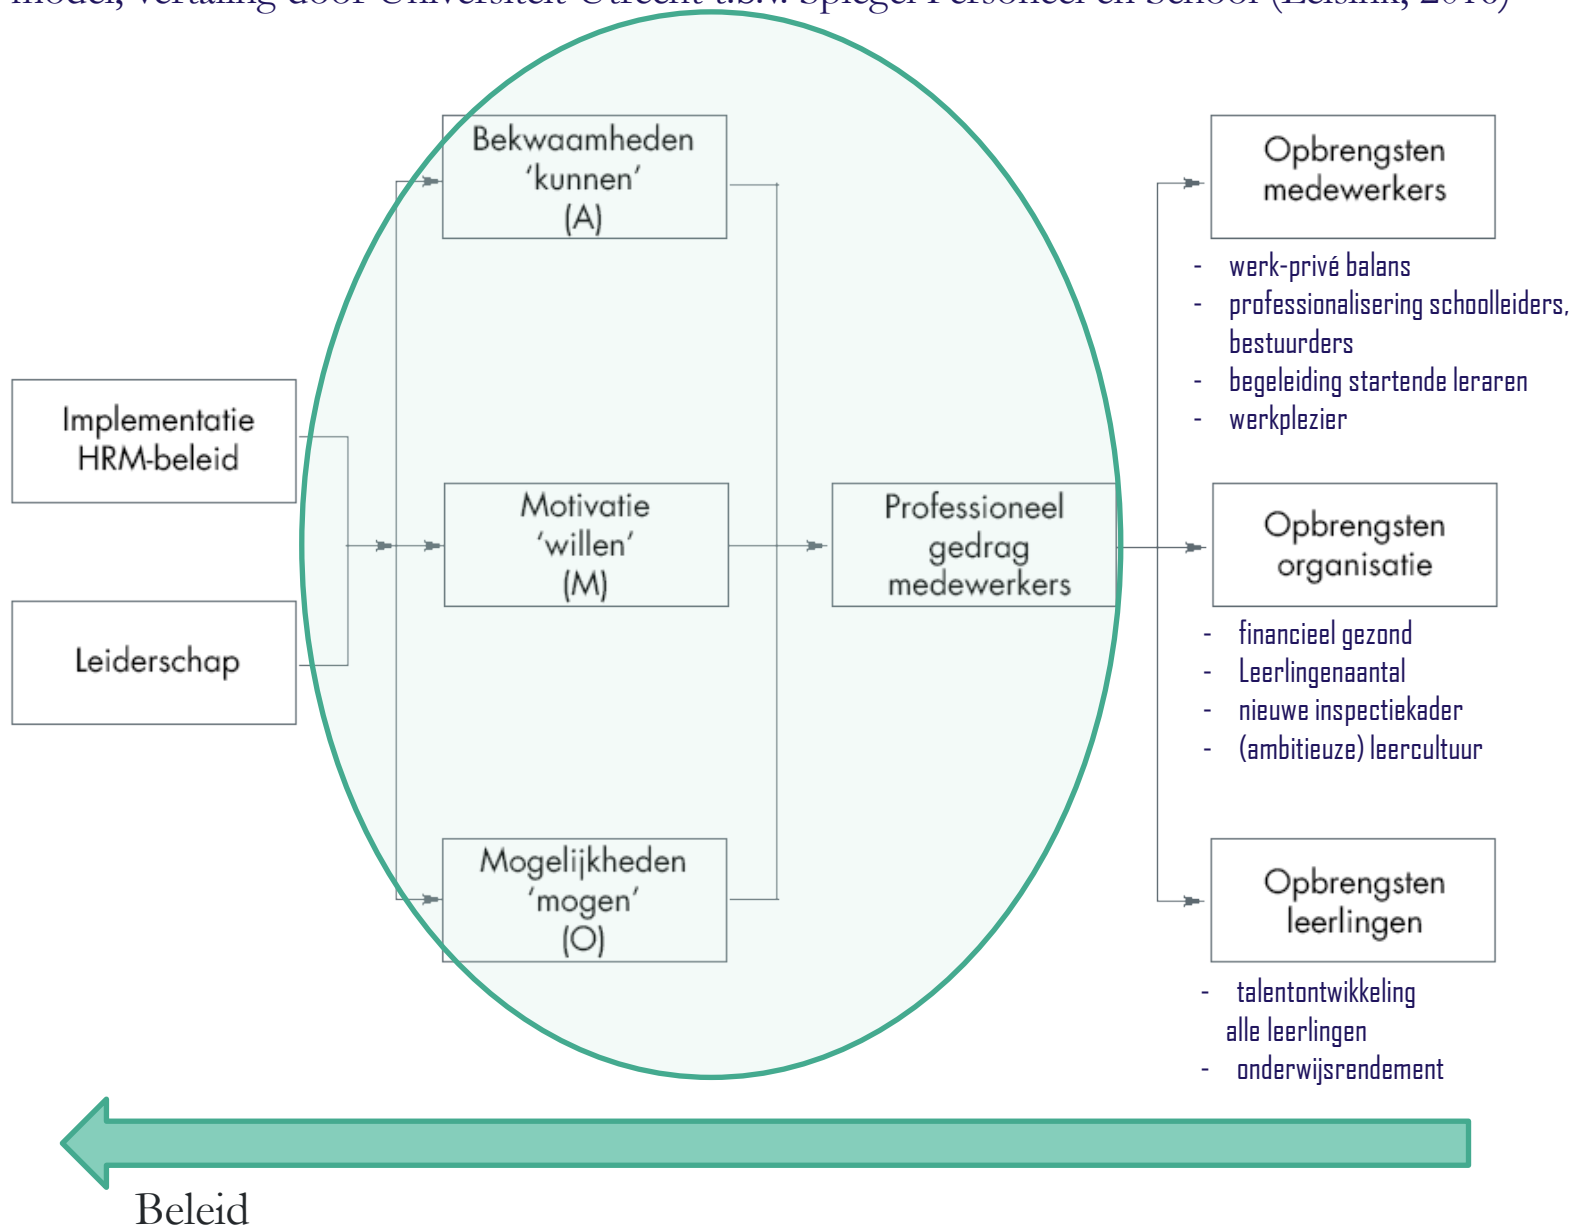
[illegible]

Bekwaamheden 'kunnen' (A)

Implementatie HRM-beleid

Leiderschap

Motivatie 'willen' (M)

Mogelijkheden 'mogen' (O)

Professioneel gedrag medewerkers

Opbrengsten medewerkers

- werk-privé balans
- professionalisering schoolleiders, bestuurders
- begeleiding startende leraren
- werkplezier

Opbrengsten organisatie

- financieel gezond
- Leerlingenaantal
- nieuwe inspectiekader
- (ambitieuze) leercultuur

Opbrengsten leerlingen

- talentontwikkeling alle leerlingen
- onderwijsrendement

Beleid